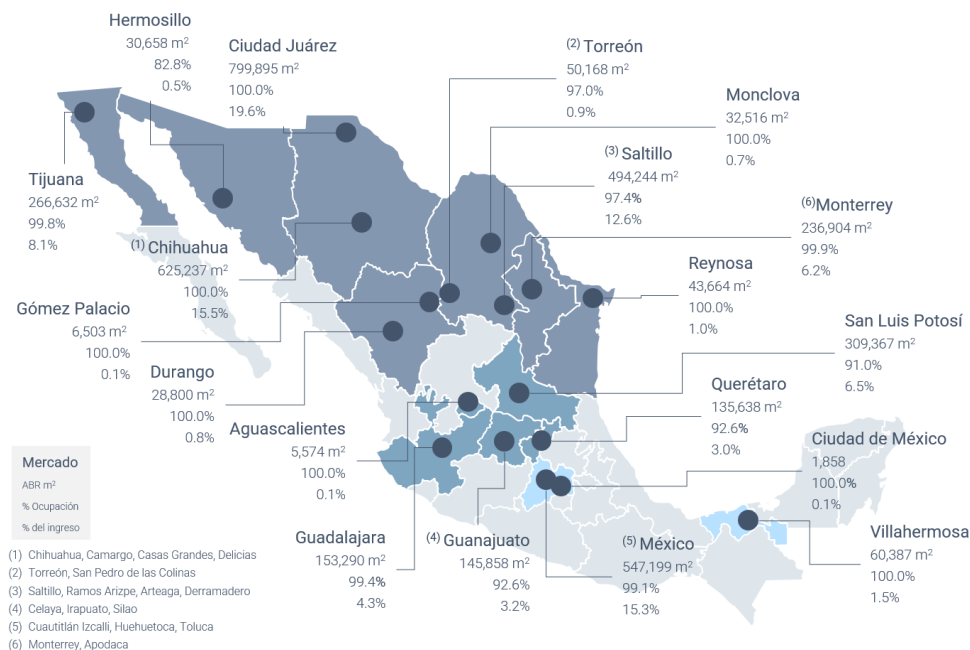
Hermosillo
30,658 m²
82.8%
0.5%

Ciudad Juárez
799,895 m²
100.0%
19.6%

(2) Torreón
50,168 m²
97.0%
0.9%

Monclova
32,516 m²
100.0%
0.7%

(3) Saltillo
494,244 m²
97.4%
12.6%

(6) Monterrey
236,904 m²
99.9%
6.2%

Tijuana
266,632 m²
99.8%
8.1%

(1) Chihuahua
625,237 m²
100.0%
15.5%

Reynosa
43,664 m²
100.0%
1.0%

Gómez Palacio
6,503 m²
100.0%
0.1%

San Luis Potosí
309,367 m²
91.0%
6.5%

Durango
28,800 m²
100.0%
0.8%

Querétaro
135,638 m²
92.6%
3.0%

Aguascalientes
5,574 m²
100.0%
0.1%

Ciudad de México
1,858
100.0%
0.1%

Mercado
ABR m²
% Ocupación
% del ingreso

Villahermosa
60,387 m²
100.0%
1.5%

Guadalajara
153,290 m²
99.4%
4.3%

(4) Guanajuato
145,858 m²
92.6%
3.2%

(5) México
547,199 m²
99.1%
15.3%

(1) Chihuahua, Camargo, Casas Grandes, Delicias
(2) Torreón, San Pedro de las Colinas
(3) Saltillo, Ramos Arizpe, Arteaga, Derramadero
(4) Celaya, Irapuato, Silao
(5) Cuautitlán Izcalli, Huehuetoca, Toluca
(6) Monterrey, Apodaca